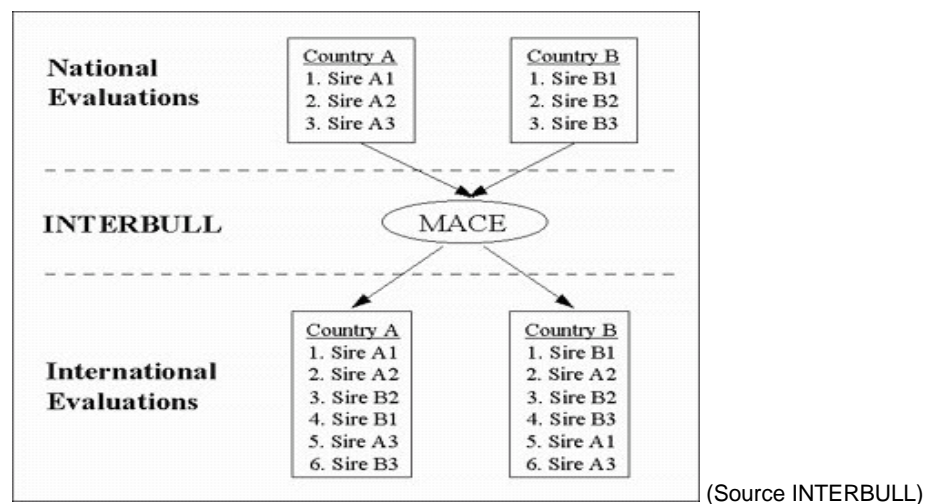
National Evaluations

Country A
1. Sire A1
2. Sire A2
3. Sire A3

Country B
1. Sire B1
2. Sire B2
3. Sire B3

INTERBULL

MACE

International Evaluations

Country A
1. Sire A1
2. Sire A2
3. Sire B2
4. Sire B1
5. Sire A3
6. Sire B3

Country B
1. Sire B1
2. Sire A2
3. Sire B2
4. Sire B3
5. Sire A1
6. Sire A3

(Source INTERBULL)